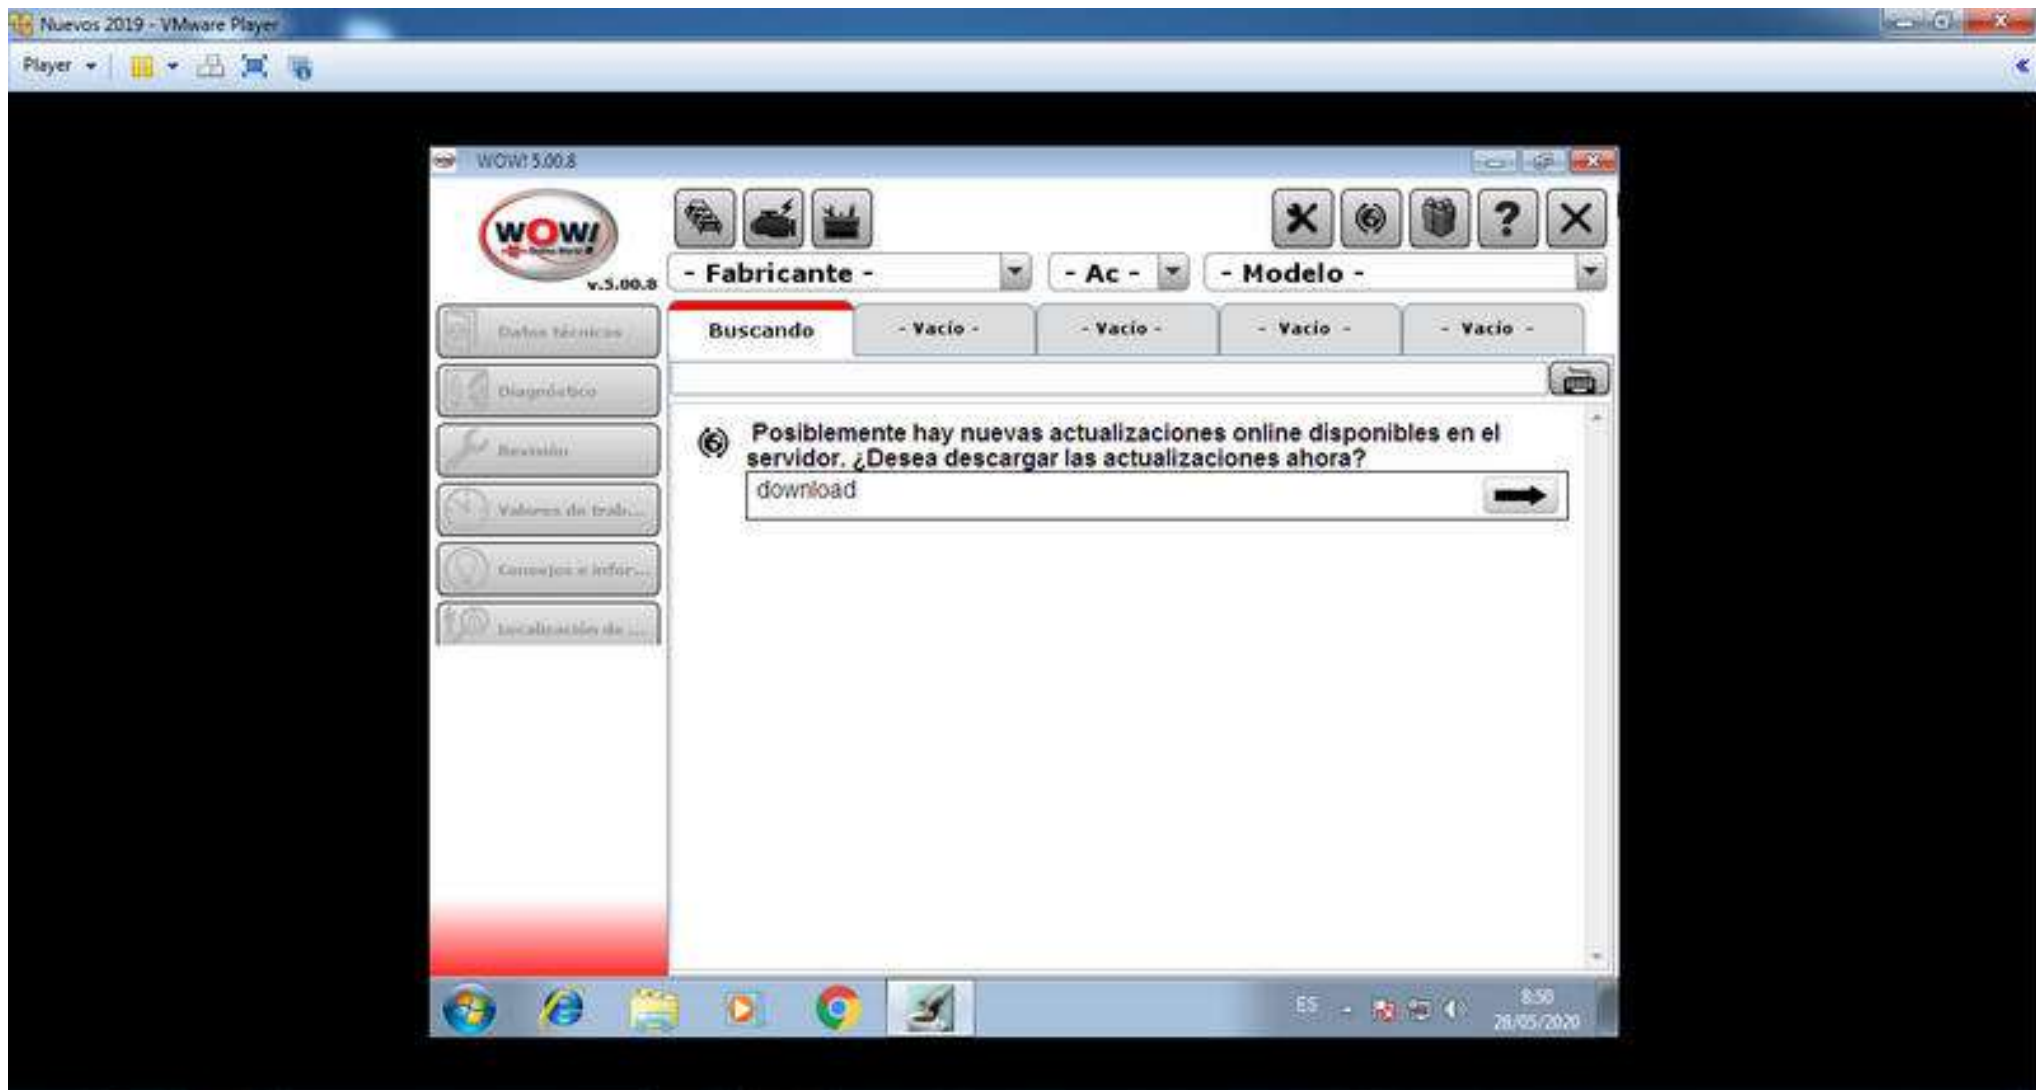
Nuevos 2019 - VMware Player

Player

WOW! 5.00.8

WOW!

v.5.00.8

- Fabricante -

- Ac -

- Modelo -

Datos técnicos

Diagnóstico

Revisión

Valores de trab...

Consejos e infor...

Localización de ...

Buscando

- Vacío -

- Vacío -

- Vacío -

- Vacío -

Posiblemente hay nuevas actualizaciones online disponibles en el servidor. ¿Desea descargar las actualizaciones ahora?

download

ES

8:50
28/05/2020